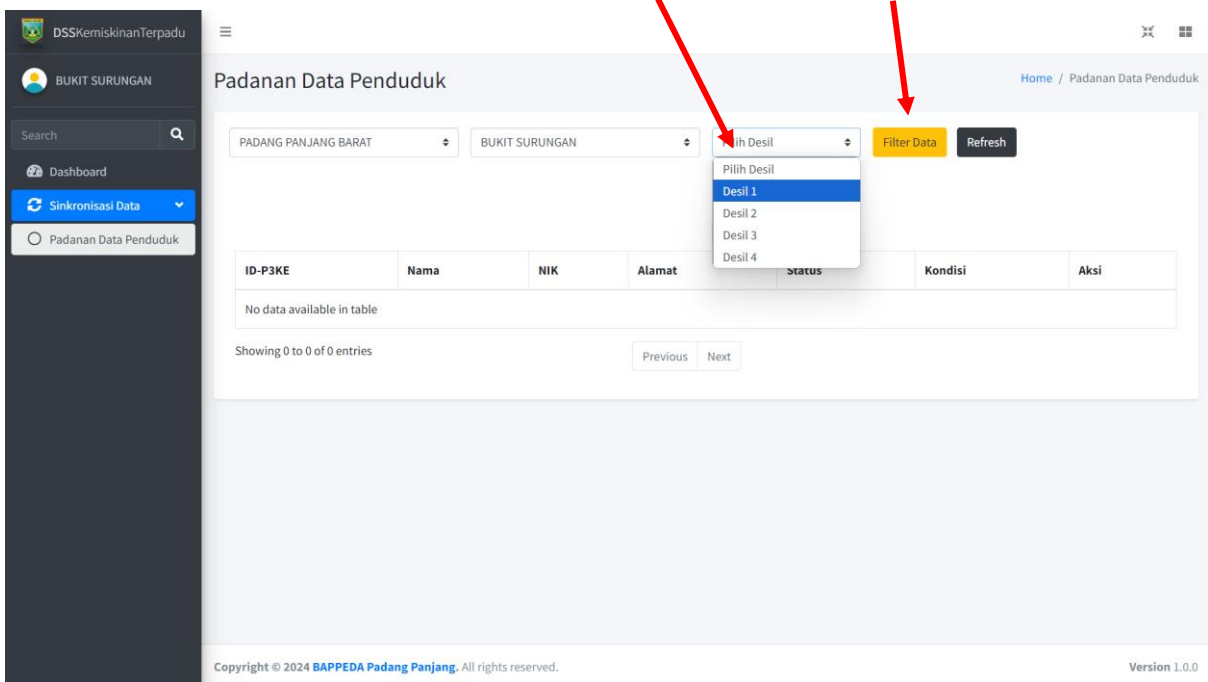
DSSKemiskinanTerpadu

BUKIT SURUNGAN

Search

Dashboard

Sinkronisasi Data

Padanan Data Penduduk

Padanan Data Penduduk

Home / Padanan Data Penduduk

PADANG PANJANG BARAT

BUKIT SURUNGAN

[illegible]lih Desil

Filter Data

Refresh

Pilih Desil
Desil 1
Desil 2
Desil 3
Desil 4

| ID-P3KE | Nama | NIK | Alamat | Status | Kondisi | Aksi |
|---|---|---|---|---|---|---|
| No data available in table | | | | | | |

Showing 0 to 0 of 0 entries

Previous Next

Copyright © 2024 BAPPEDA Padang Panjang. All rights reserved.

Version 1.0.0